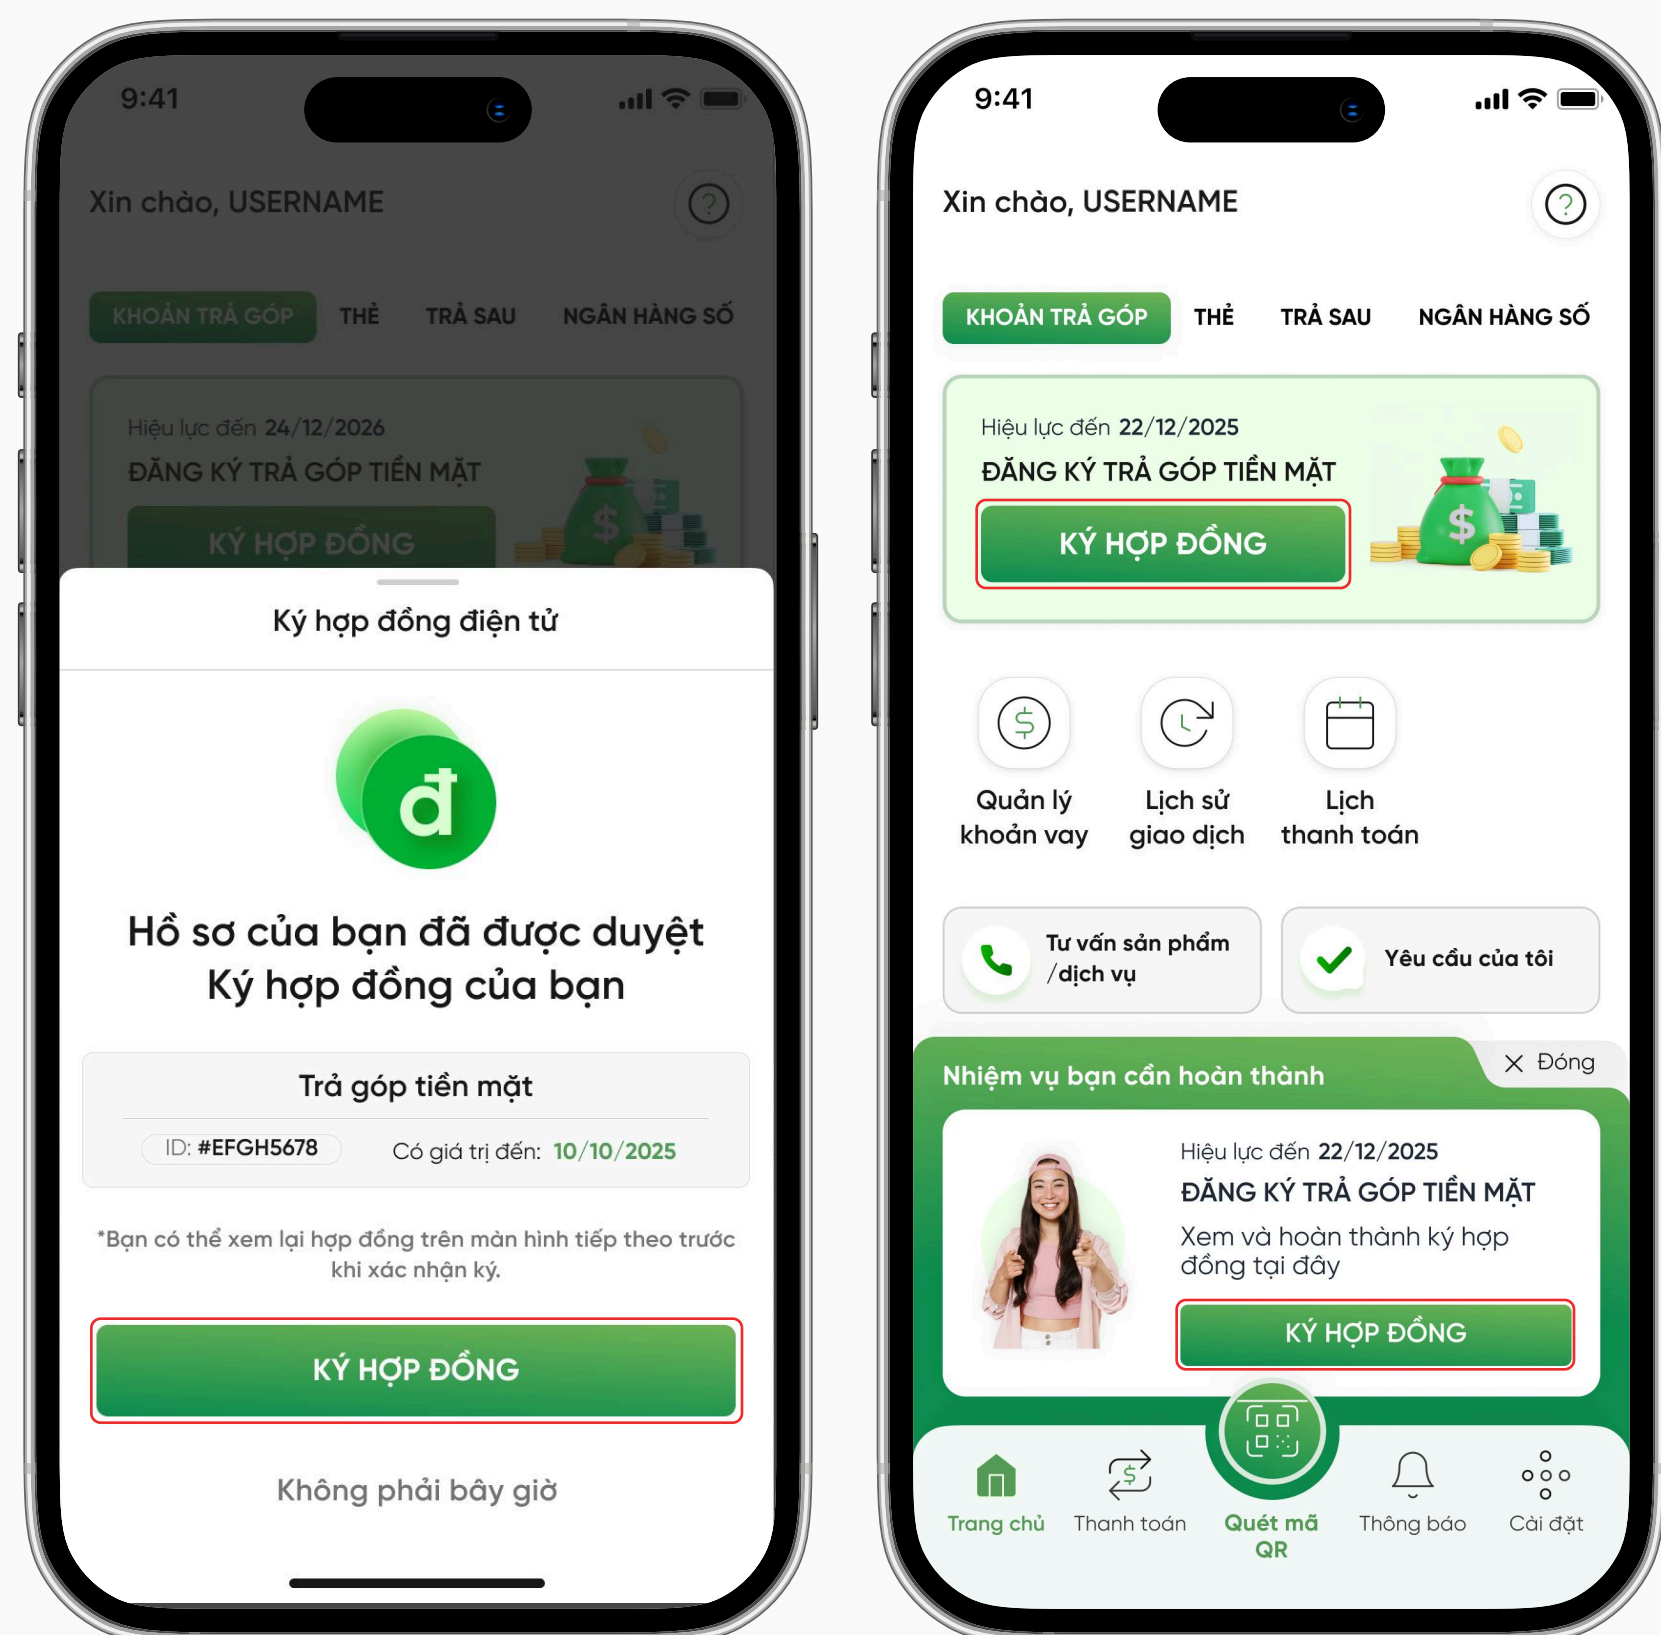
9:41

Xin chào, USERNAME

KHOẢN TRẢ GÓP THẺ TRẢ SAU NGÂN HÀNG SỐ

Hiệu lực đến 24/12/2026

ĐĂNG KÝ TRẢ GÓP TIỀN MẶT

KÝ HỢP ĐỒNG

Ký hợp đồng điện tử

đ

Hồ sơ của bạn đã được duyệt
Ký hợp đồng của bạn

Trả góp tiền mặt

ID: #EFGH5678 Có giá trị đến: 10/10/2025

*Bạn có thể xem lại hợp đồng trên màn hình tiếp theo trước khi xác nhận ký.

KÝ HỢP ĐỒNG

Không phải bây giờ

9:41

Xin chào, USERNAME

KHOẢN TRẢ GÓP THẺ TRẢ SAU NGÂN HÀNG SỐ

Hiệu lực đến 22/12/2025

ĐĂNG KÝ TRẢ GÓP TIỀN MẶT

KÝ HỢP ĐỒNG

Quản lý khoản vay

Lịch sử giao dịch

Lịch thanh toán

Tư vấn sản phẩm /dịch vụ

Yêu cầu của tôi

Nhiệm vụ bạn cần hoàn thành

Đóng

Hiệu lực đến 22/12/2025

ĐĂNG KÝ TRẢ GÓP TIỀN MẶT

Xem và hoàn thành ký hợp đồng tại đây

KÝ HỢP ĐỒNG

Trang chủ Thanh toán Quét mã QR Thông báo Cài đặt